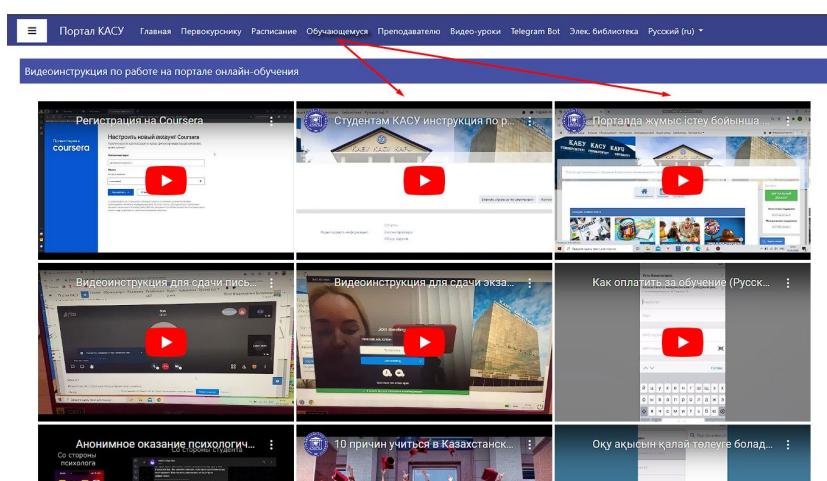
Портал КАСУ Главная Первокурснику Расписание Обучающемуся Преподавателю Видео-уроки Telegram Bot Элек. библиотека Русский (ru)

Видеоинструкция по работе на портале онлайн-обучения

Регистрация на Coursera

Настроить новый аккаунт Coursera

coursera

Студентам КАСУ инструкция по р...

Порталда жұмыс істеу бойынша ...

Видеоинструкция для сдачи пись...

Видеоинструкция для сдачи экза...

Как оплатить за обучение (Русск...

Анонимное оказание психологич...

Со стороны психолога

Со стороны студента

10 причин учиться в Казахстанск...

Оқу ақысын қалай төлеуге болад...